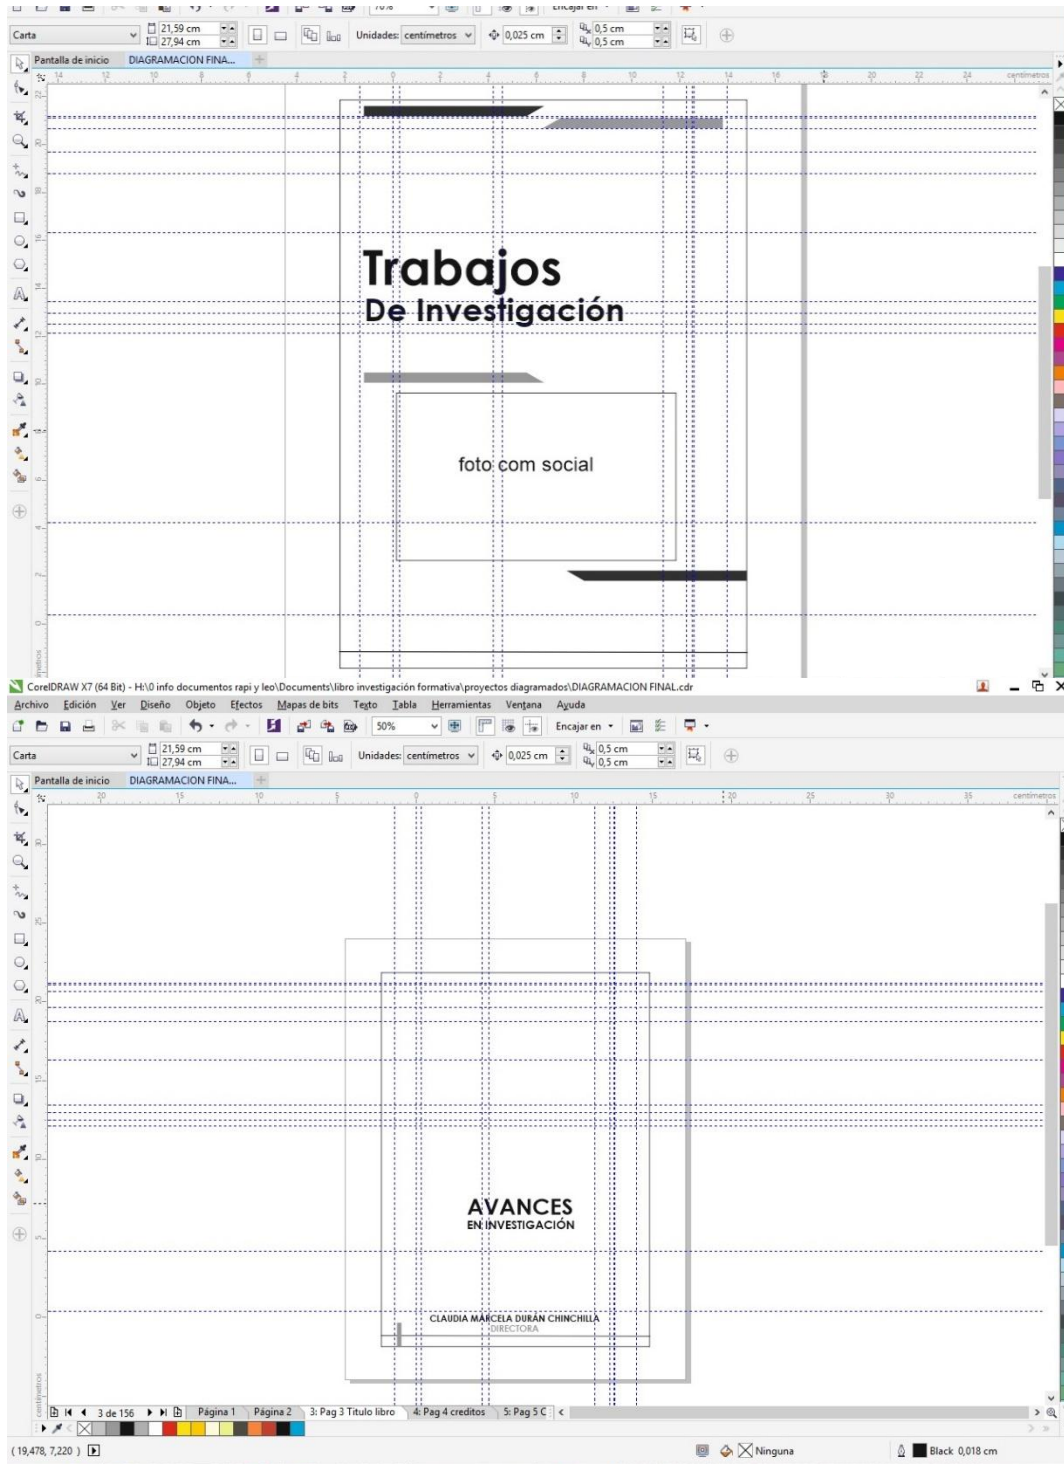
70%
Encajar en

Carta
21,59 cm
27,94 cm
Unidades: centímetros
0,025 cm
0,5 cm
0,5 cm

Pantalla de inicio
DIAGRAMACION FINA...

centímetros

Trabajos
De Investigación

foto com social

CorelDRAW X7 (64 Bit) - H:\0 info documentos rapi y leo\Documents\libro investigación formativa\proyectos diagramados\DIAGRAMACION FINAL.cdr

Archivo Edición Ver Diseño Objeto Efectos Mapas de bits Texto Tabla Herramientas Ventana Ayuda

50%
Encajar en

Carta
21,59 cm
27,94 cm
Unidades: centímetros
0,025 cm
0,5 cm
0,5 cm

Pantalla de inicio
DIAGRAMACION FINA...

centímetros

AVANCES
EN INVESTIGACIÓN

CLAUDIA MARCELA DURÁN CHINCHILLA
DIRECTORA

3 de 156
Página 1
Página 2
3: Pag 3 Titulo libro
4: Pag 4 creditos
5: Pag 5 C

( 19,478, 7,220 )
Ninguna
Black 0,018 cm